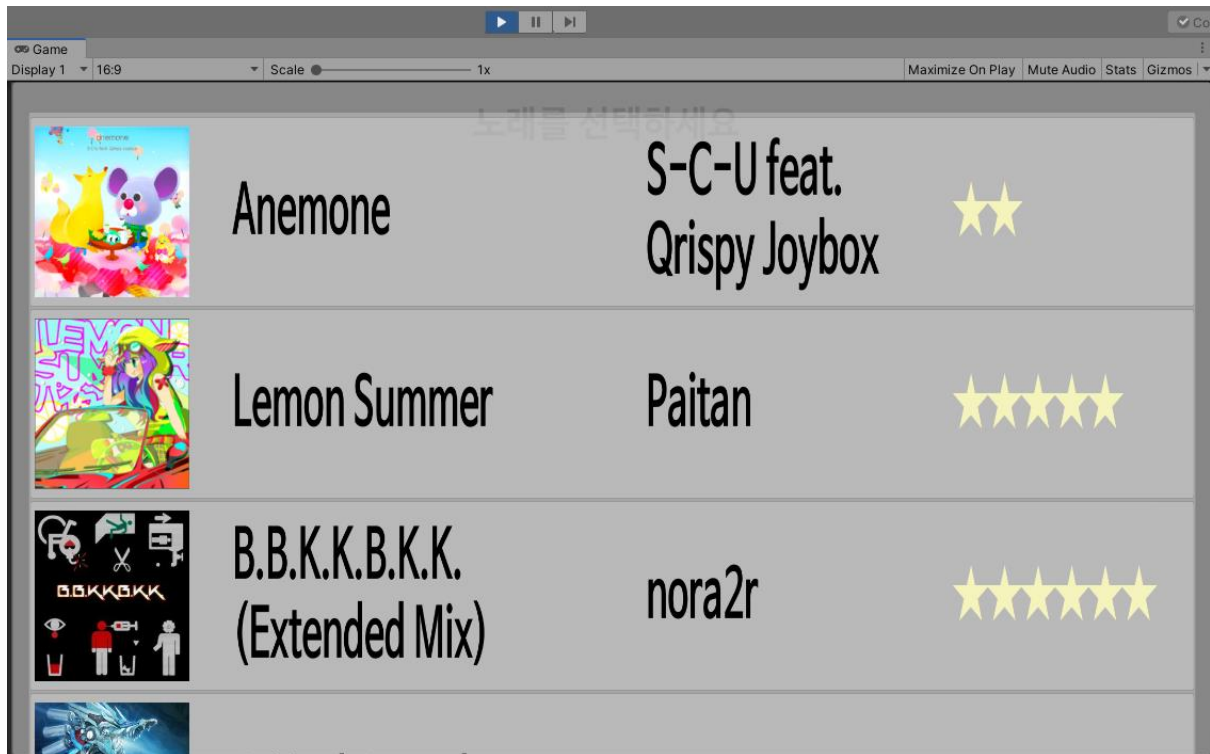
Co
Game
Display 1 16:9 Scale 1x Maximize On Play Mute Audio Stats Gizmos

노래를 선택하세요

anemone

Anemone

S-C-U feat. Qrispy Joybox

Lemon Summer

Paitan

B.B.K.K.B.K.K.

B.B.K.K.B.K.K. (Extended Mix)

nora2r